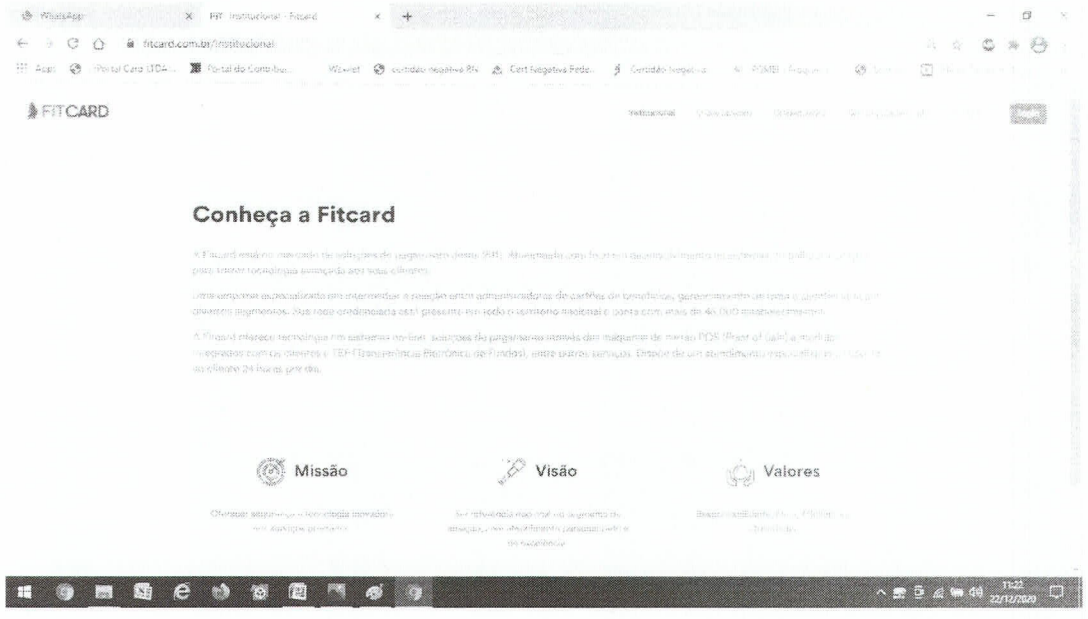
WhatsApp
FIT Institucional - Fitcard
fitcard.com.br/institucional
Apps Portal Cara LTDA Portal do Contribuinte Webmail certidão negativa RFB Cert Negativa Federal Certidão Negativa FGTS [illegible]

FITCARD

Institucional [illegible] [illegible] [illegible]

Conheça a Fitcard

A Fitcard está no mercado de soluções de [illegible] desde 2001. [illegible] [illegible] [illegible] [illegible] para trazer tecnologia avançada aos seus clientes.

Uma empresa especializada em intermediar a relação entre administradoras de cartões de benefícios, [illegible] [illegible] diversos segmentos. Sua rede credenciada está presente em todo o território nacional e conta com mais de 40.000 estabelecimentos.

A Fitcard oferece tecnologia em sistemas on-line, soluções de pagamento através das máquinas de cartão POS (Point of Sale) e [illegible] integrados com os clientes e TEF (Transferência Eletrônica de Fundos), entre outros serviços. Dispõe de um atendimento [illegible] ao cliente 24 horas por dia.

Missão
Oferecer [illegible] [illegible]

Visão
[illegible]

Valores
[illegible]

13:22
22/12/2020